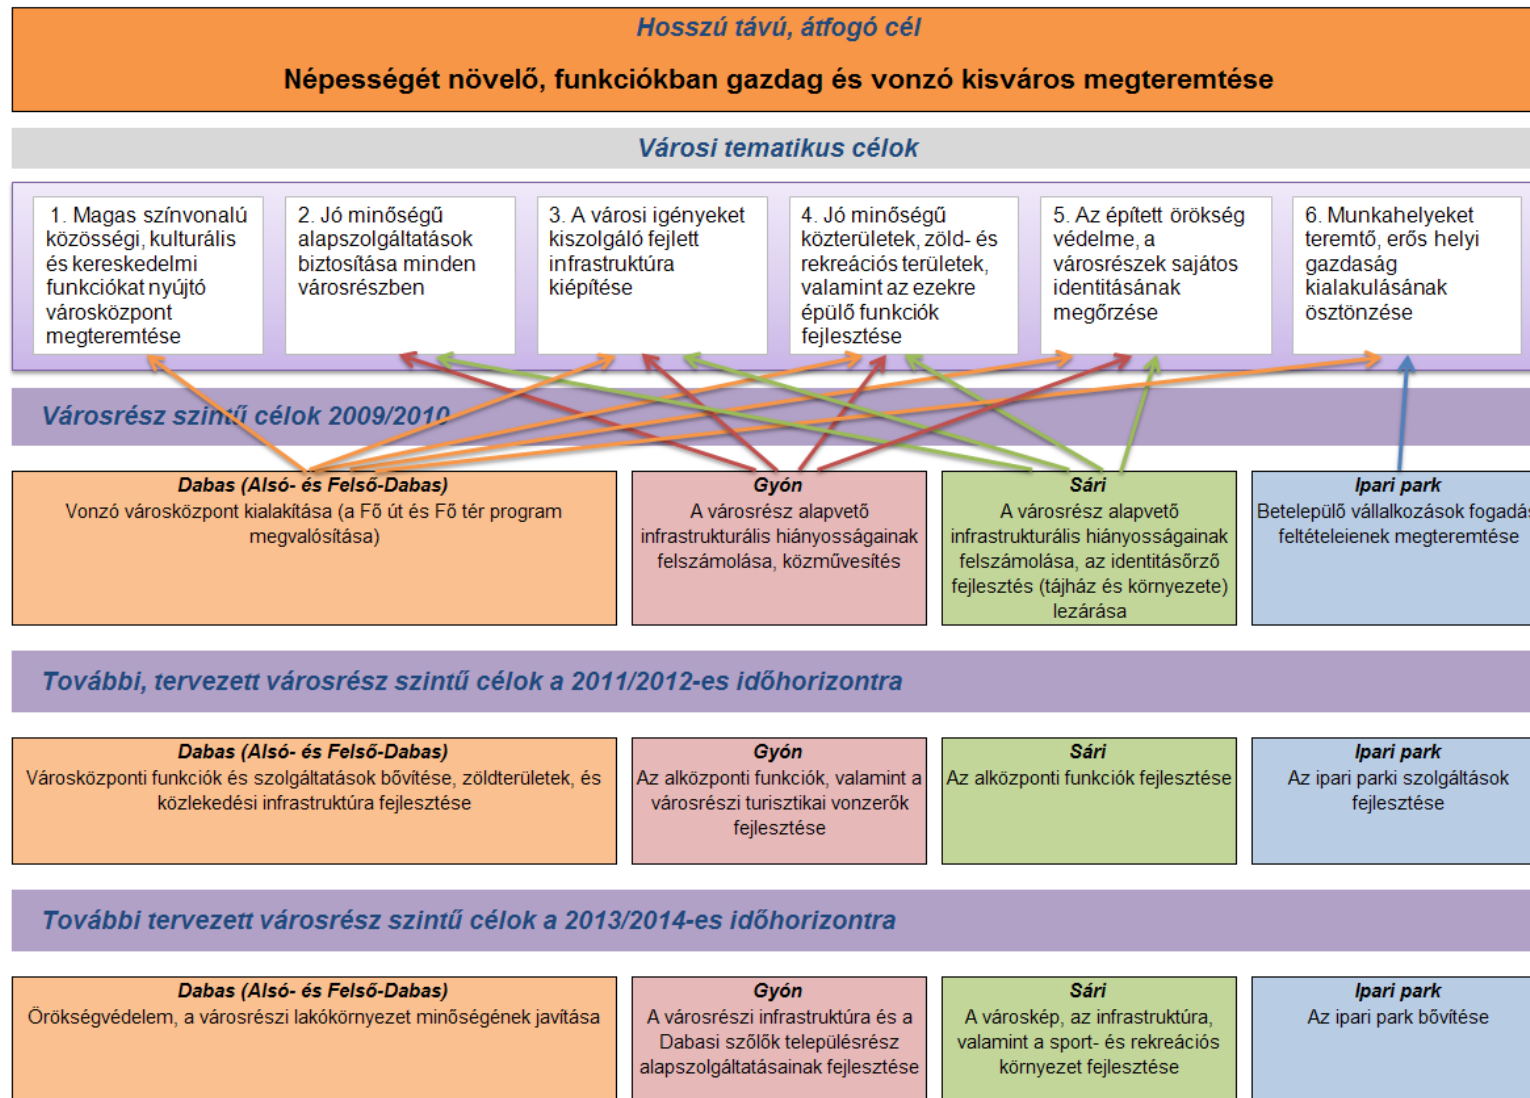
Hosszú távú, átfogó cél

Népességét növelő, funkciókban gazdag és vonzó kisváros megteremtése

Városi tematikus célok

1. Magas színvonalú közösségi, kulturális és kereskedelmi funkciókat nyújtó városközpont megteremtése

2. Jó minőségű alapszolgáltatások biztosítása minden városrészben

3. A városi igényeket kiszolgáló fejlett infrastruktúra kiépítése

4. Jó minőségű közterületek, zöld- és rekreációs területek, valamint az ezekre épülő funkciók fejlesztése

5. Az épített örökség védelme, a városrészek sajátos identitásának megőrzése

6. Munkahelyeket teremtő, erős helyi gazdaság kialakulásának ösztönzése

Városrész szintű célok 2009/2010

Dabas (Alsó- és Felső-Dabas)
Vonzó városközpont kialakítása (a Fő út és Fő tér program megvalósítása)

Gyón
A városrész alapvető infrastrukturális hiányosságainak felszámolása, közművesítés

Sári
A városrész alapvető infrastrukturális hiányosságainak felszámolása, az identitásőrző fejlesztés (tájház és környezete) lezárása

Ipari park
Betelepülő vállalkozások fogadá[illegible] feltételeienek megteremtése

További, tervezett városrész szintű célok a 2011/2012-es időhorizontra

Dabas (Alsó- és Felső-Dabas)
Városközponti funkciók és szolgáltatások bővítése, zöldterületek, és közlekedési infrastruktúra fejlesztése

Gyón
Az alközponti funkciók, valamint a városrészi turisztikai vonzerők fejlesztése

Sári
Az alközponti funkciók fejlesztése

Ipari park
Az ipari parki szolgáltások fejlesztése

További tervezett városrész szintű célok a 2013/2014-es időhorizontra

Dabas (Alsó- és Felső-Dabas)
Örökségvédelem, a városrészi lakókörnyezet minőségének javítása

Gyón
A városrészi infrastruktúra és a Dabasi szőlők településrész alapszolgáltatásainak fejlesztése

Sári
A városkép, az infrastruktúra, valamint a sport- és rekreációs környezet fejlesztése

Ipari park
Az ipari park bővítése